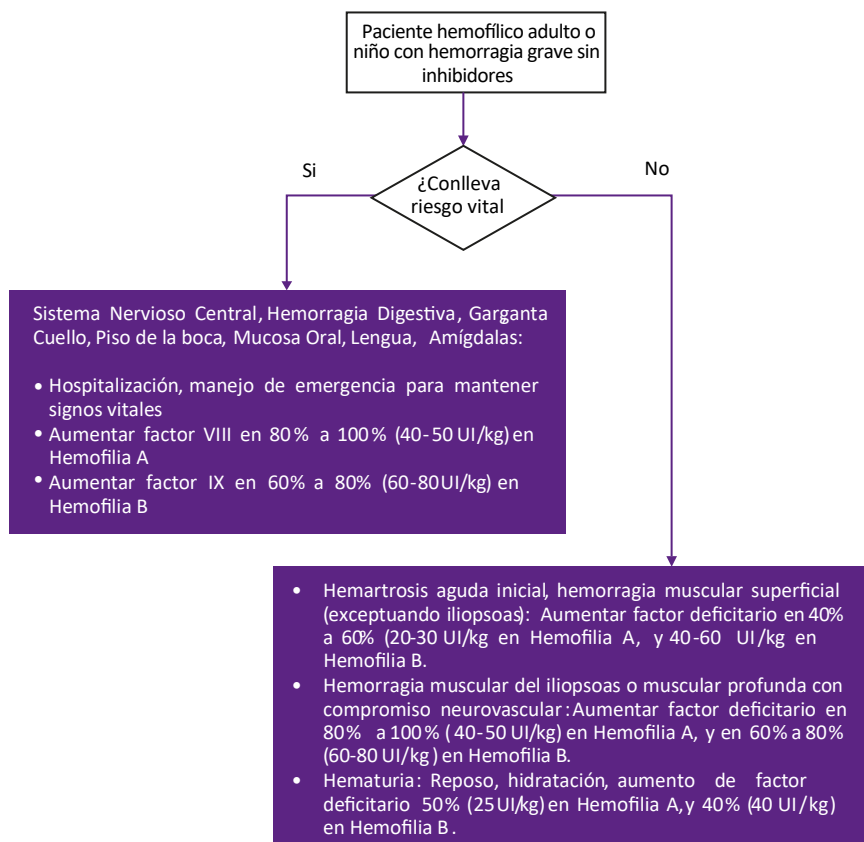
Paciente hemofílico adulto o niño con hemorragia grave sin inhibidores

¿Conlleva riesgo vital

Si

No

Sistema Nervioso Central, Hemorragia Digestiva, Garganta Cuello, Piso de la boca, Mucosa Oral, Lengua, Amígdalas:

• Hospitalización, manejo de emergencia para mantener signos vitales
• Aumentar factor VIII en 80% a 100% (40-50 UI/kg) en Hemofilia A
• Aumentar factor IX en 60% a 80% (60-80UI/kg) en Hemofilia B

• Hemartrosis aguda inicial, hemorragia muscular superficial (exceptuando iliopsoas): Aumentar factor deficitario en 40% a 60% (20-30 UI/kg en Hemofilia A, y 40-60 UI/kg en Hemofilia B.
• Hemorragia muscular del iliopsoas o muscular profunda con compromiso neurovascular: Aumentar factor deficitario en 80% a 100% ( 40-50 UI/kg) en Hemofilia A, y en 60% a 80% (60-80 UI/kg ) en Hemofilia B.
• Hematuria: Reposo, hidratación, aumento de factor deficitario 50% (25 UI/kg) en Hemofilia A, y 40% (40 UI/kg) en Hemofilia B .